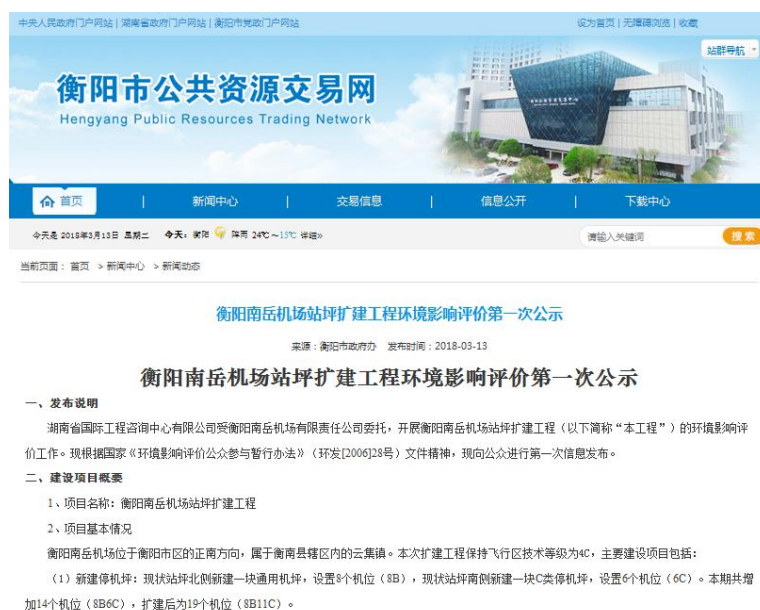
中央人民政府门户网站 | 湖南省政府门户网站 | 衡阳市党政门户网站

设为首页 | 无障碍浏览 | 收藏

站群导航

衡阳市公共资源交易网

Hengyang Public Resources Trading Network

首页 | 新闻中心 | 交易信息 | 信息公开 | 下载中心

今天是 2018年3月13日 星期二 今天: 衡阳 阵雨 24℃ ~ 15℃ 详细»

请输入关键词

搜索

当前页面: 首页 > 新闻中心 > 新闻动态

衡阳南岳机场站坪扩建工程环境影响评价第一次公示

来源: 衡阳市政府办 发布时间: 2018-03-13

衡阳南岳机场站坪扩建工程环境影响评价第一次公示

一、发布说明

湖南省国际工程咨询中心有限公司受衡阳南岳机场有限责任公司委托，开展衡阳南岳机场站坪扩建工程（以下简称“本工程”）的环境影响评价工作。现根据国家《环境影响评价公众参与暂行办法》（环发[2006]28号）文件精神，现向公众进行第一次信息发布。

二、建设项目概要

1、项目名称：衡阳南岳机场站坪扩建工程

2、项目基本情况

衡阳南岳机场位于衡阳市区的正南方向，属于衡南县辖区内的云集镇。本次扩建工程保持飞行区技术等级为4C，主要建设项目包括：

（1）新建停机坪：现状站坪北侧新建一块通用机坪，设置8个机位（8B），现状站坪南侧新建一块C类停机坪，设置6个机位（6C）。本期共增加14个机位（8B6C），扩建后为19个机位（8B11C）。